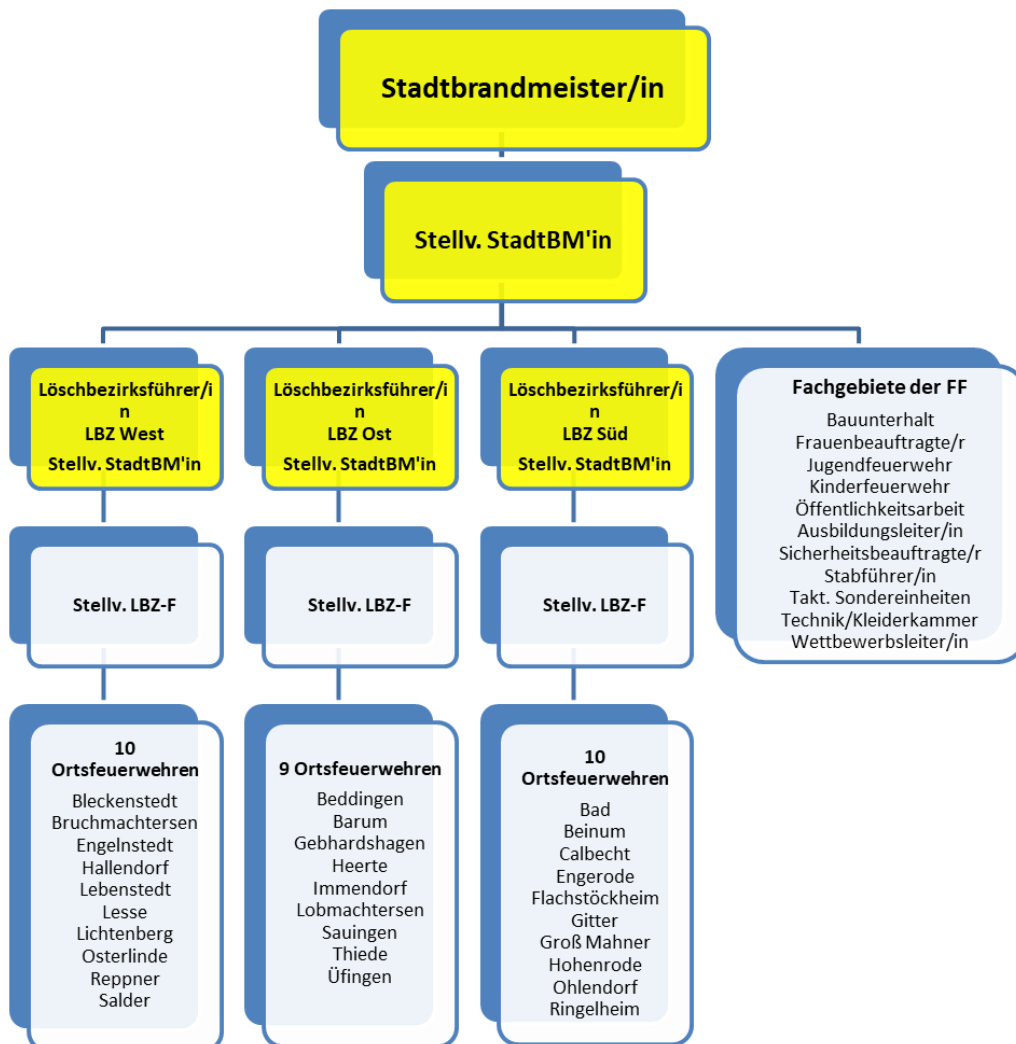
Stadtbrandmeister/in

Stellv. StadtBM'in

Löschbezirksführer/in
LBZ West
Stellv. StadtBM'in

Stellv. LBZ-F

10 Ortsfeuerwehren
Bleckenstedt
Bruchmachtersen
Engelnstedt
Hallendorf
Lebenstedt
Lesse
Lichtenberg
Osterlinde
Reppner
Salder

Löschbezirksführer/in
LBZ Ost
Stellv. StadtBM'in

Stellv. LBZ-F

9 Ortsfeuerwehren
Beddingen
Barum
Gebhardshagen
Heerte
Immendorf
Lobmachtersen
Sauingen
Thiede
Üfingen

Löschbezirksführer/in
LBZ Süd
Stellv. StadtBM'in

Stellv. LBZ-F

10 Ortsfeuerwehren
Bad
Beinum
Calbecht
Engerode
Flachstöckheim
Gitter
Groß Mahner
Hohenrode
Ohlendorf
Ringelheim

Fachgebiete der FF
Bauunterhalt
Frauenbeauftragte/r
Jugendfeuerwehr
Kinderfeuerwehr
Öffentlichkeitsarbeit
Ausbildungsleiter/in
Sicherheitsbeauftragte/r
Stabführer/in
Takt. Sondereinheiten
Technik/Kleiderkammer
Wettbewerbsleiter/in